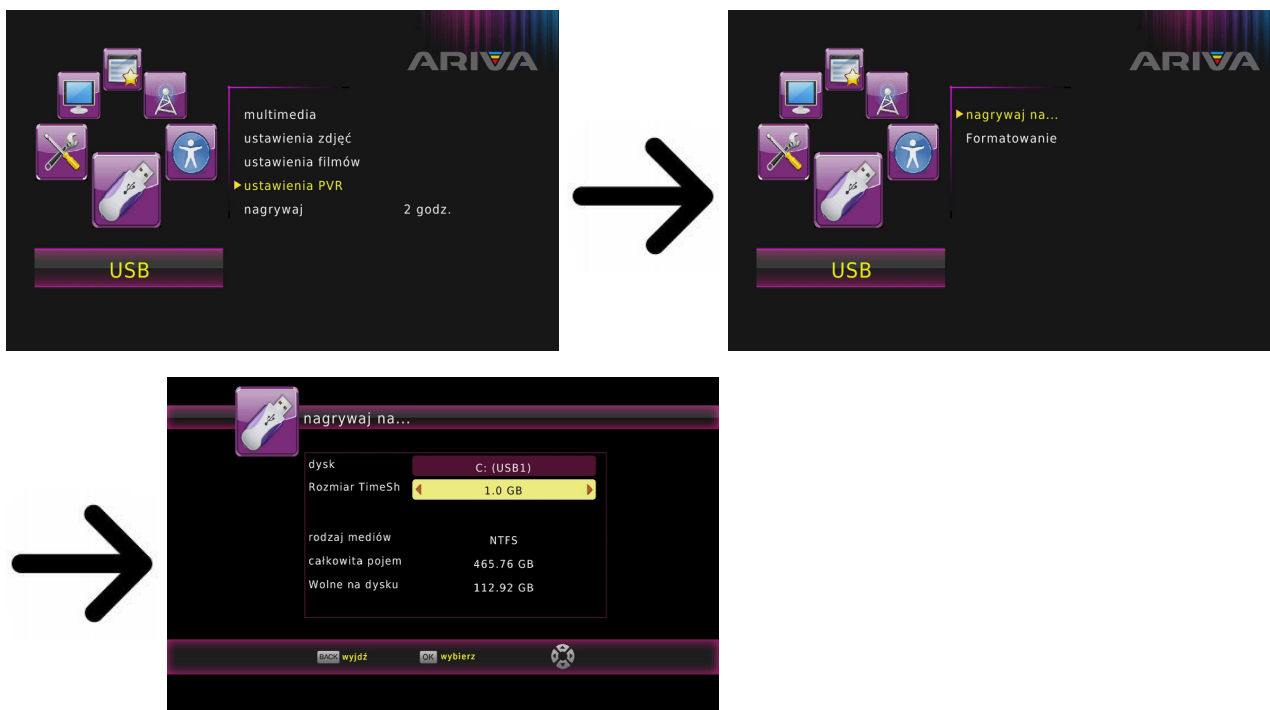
ARIVA

multimedia
ustawienia zdjęć
ustawienia filmów
ustawienia PVR
nagrywaj 2 godz.

USB

ARIVA

nagrywaj na...
Formatowanie

USB

nagrywaj na...

dysk C: (USB1)
Rozmiar TimeSh 1.0 GB

rodzaj mediów NTFS
całkowita pojem 465.76 GB
Wolne na dysku 112.92 GB

BACK wyjdź OK wybierz